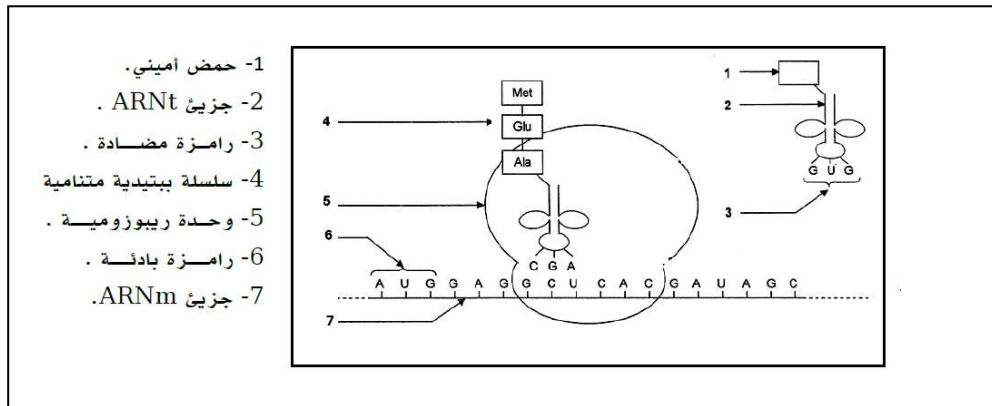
1- حمض أميني.
2- جزيئ ARNt .
3- رامـزة مضـادة .
4- سلسلة ببتيدية متنامية
5- وحـدة ريبوزوميـة .
6- رامـزة بادئـة .
7- جزيئ ARNm.

1
2
3
4
5
6
7
Met
Glu
Ala
G U G
C G A
A U G G A G G C U C A C G A U A G C